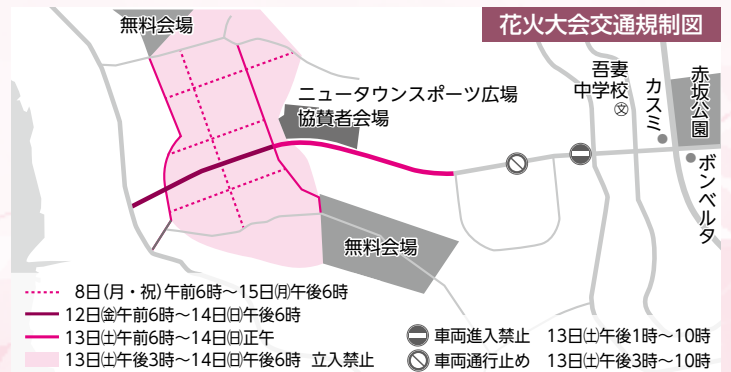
花火大会交通規制図

無料会場

ニュータウンスポーツ広場
協賛者会場

吾妻中学校

カスミ

赤坂公園

ボンベルタ

無料会場

8日(月・祝)午前6時～15日㈪午後6時
12日㈮午前6時～14日㈰午後6時
13日㈯午前6時～14日㈰正午
13日㈯午後3時～14日㈰午後6時　立入禁止

車両進入禁止　13日㈯午後1時～10時
車両通行止め　13日㈯午後3時～10時